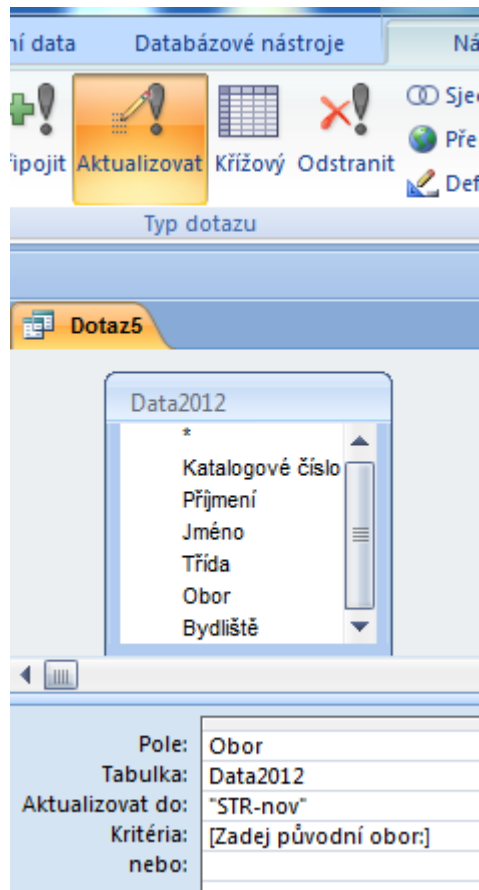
ní data Databázové nástroje Ná

řipojit Aktualizovat Křížový Odstranit Sjed Pře Def

Typ dotazu

Dotaz5

Data2012

*
Katalogové číslo
Příjmení
Jméno
Třída
Obor
Bydliště

| | |
|---|---|
| Pole: | Obor |
| Tabulka: | Data2012 |
| Aktualizovat do: | "STR-nov" |
| Kritéria: | [Zadej původní obor:] |
| nebo: | |